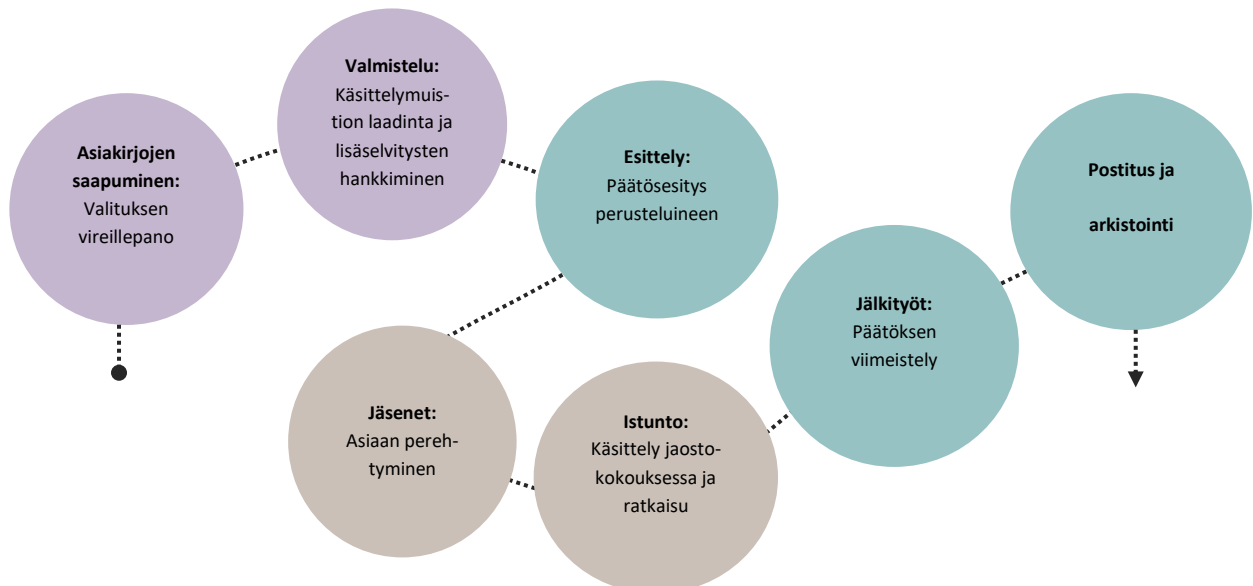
Asiakirjojen saapuminen:
Valituksen vireillepano

Valmistelu:
Käsittelymuistion laadinta ja lisäselvitysten hankkiminen

Esittely:
Päätösesitys perusteluineen

Jäsenet:
Asiaan perehtyminen

Istunto:
Käsittely jaostokokouksessa ja ratkaisu

Jälkityöt:
Päätöksen viimeistely

Postitus ja

arkistointi